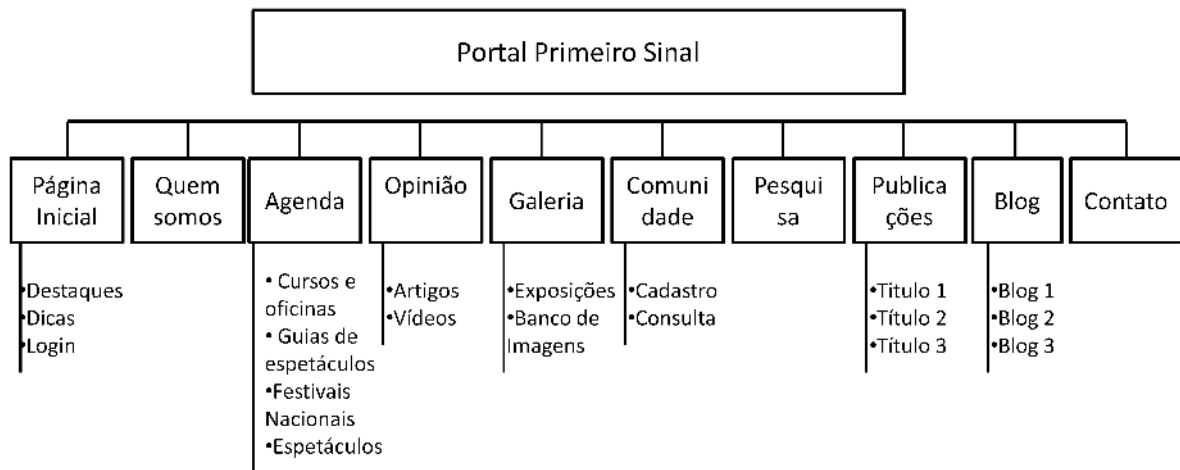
Portal Primeiro Sinal

Página Inicial
•Destaques
•Dicas
•Login

Quem somos

Agenda
• Cursos e oficinas
• Guias de espetáculos
•Festivais Nacionais
•Espetáculos

Opinião
•Artigos
•Vídeos

Galeria
•Exposições
•Banco de Imagens

Comuni dade
•Cadastro
•Consulta

Pesqui sa

Publica ções
•Título 1
•Título 2
•Título 3

Blog
•Blog 1
•Blog 2
•Blog 3

Contato